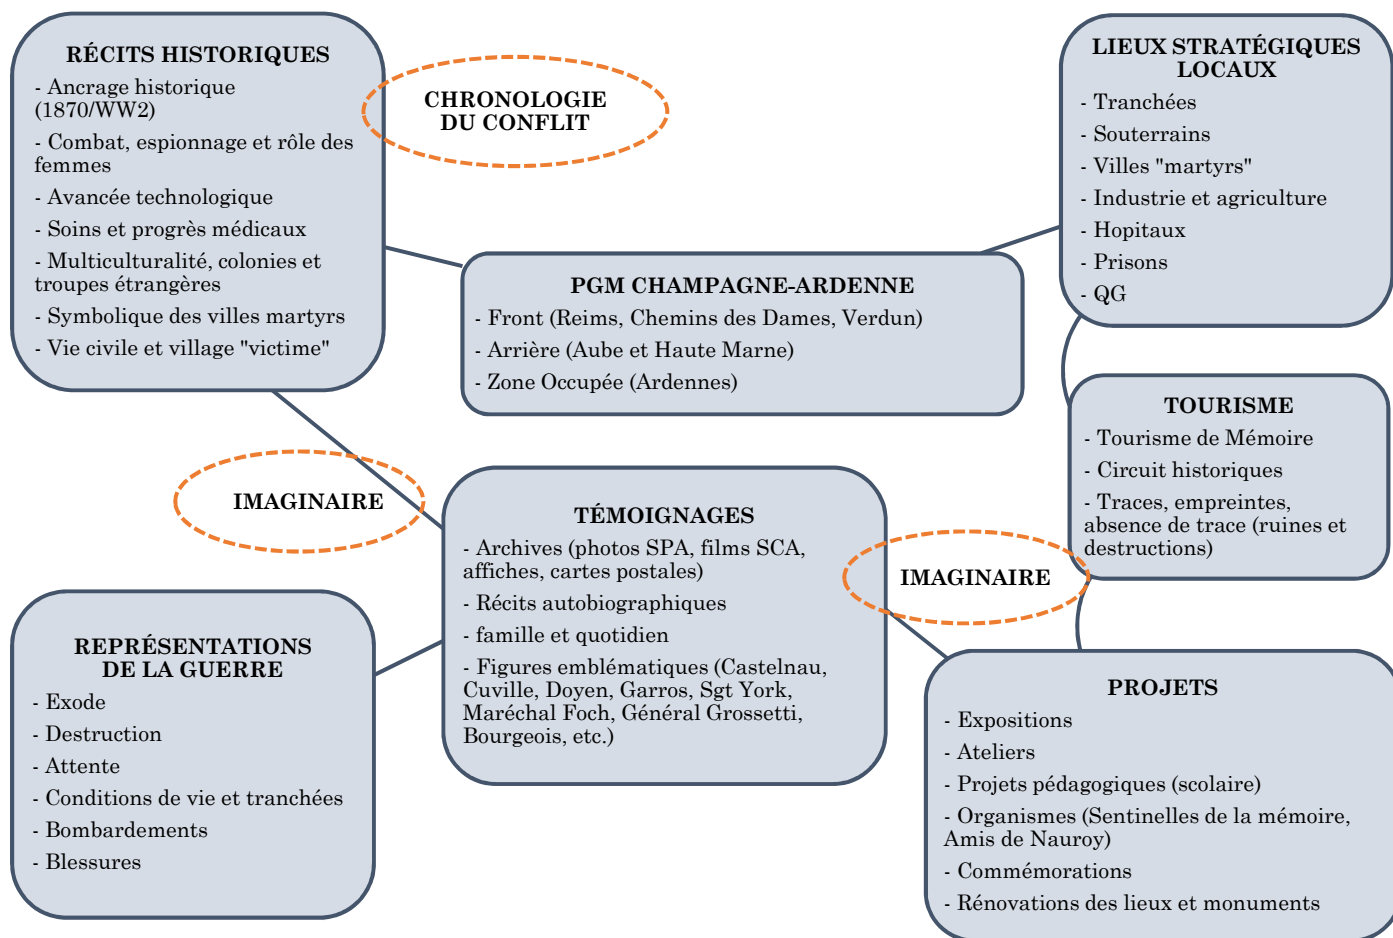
RÉCITS HISTORIQUES
- Ancrage historique (1870/WW2)
- Combat, espionnage et rôle des femmes
- Avancée technologique
- Soins et progrès médicaux
- Multiculturalité, colonies et troupes étrangères
- Symbolique des villes martyrs
- Vie civile et village "victime"

CHRONOLOGIE DU CONFLIT

LIEUX STRATÉGIQUES LOCAUX
- Tranchées
- Souterrains
- Villes "martyrs"
- Industrie et agriculture
- Hopitaux
- Prisons
- QG

PGM CHAMPAGNE-ARDENNE
- Front (Reims, Chemins des Dames, Verdun)
- Arrière (Aube et Haute Marne)
- Zone Occupée (Ardennes)

TOURISME
- Tourisme de Mémoire
- Circuit historiques
- Traces, empreintes, absence de trace (ruines et destructions)

IMAGINAIRE

TÉMOIGNAGES
- Archives (photos SPA, films SCA, affiches, cartes postales)
- Récits autobiographiques
- famille et quotidien
- Figures emblématiques (Castelnau, Cuville, Doyen, Garros, Sgt York, Maréchal Foch, Général Grossetti, Bourgeois, etc.)

IMAGINAIRE

REPRÉSENTATIONS DE LA GUERRE
- Exode
- Destruction
- Attente
- Conditions de vie et tranchées
- Bombardements
- Blessures

PROJETS
- Expositions
- Ateliers
- Projets pédagogiques (scolaire)
- Organismes (Sentinelles de la mémoire, Amis de Nauroy)
- Commémorations
- Rénovations des lieux et monuments